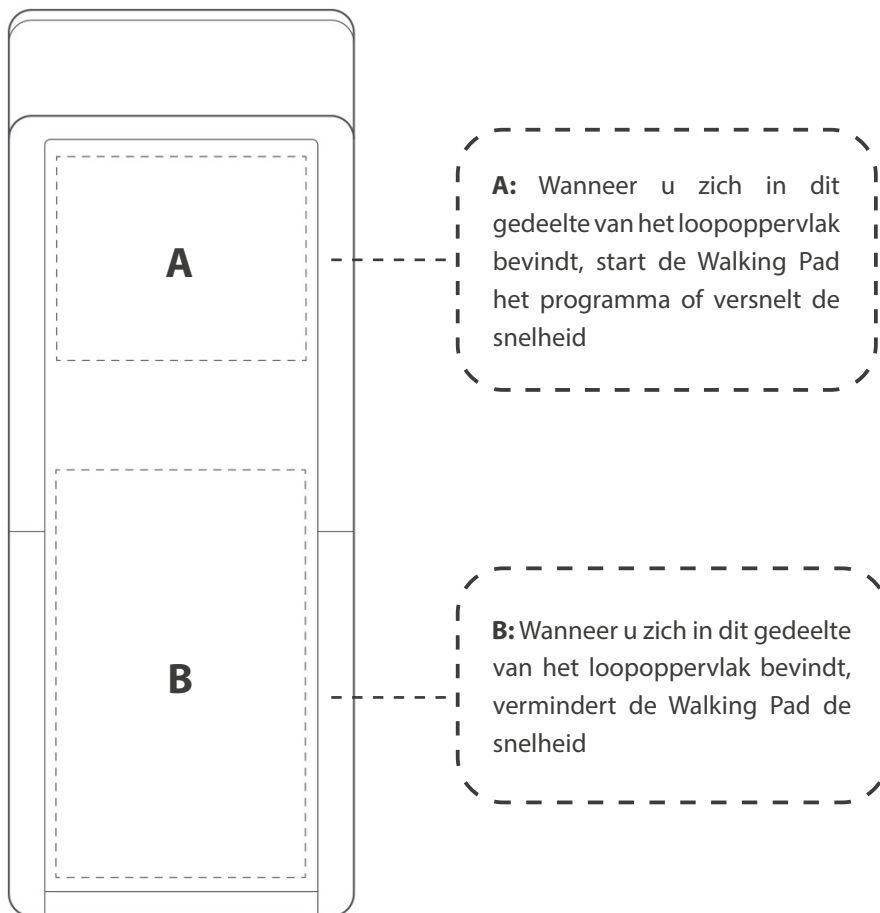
A

A: Wanneer u zich in dit gedeelte van het loopoppervlak bevindt, start de Walking Pad het programma of versnelt de snelheid

B

B: Wanneer u zich in dit gedeelte van het loopoppervlak bevindt, vermindert de Walking Pad de snelheid